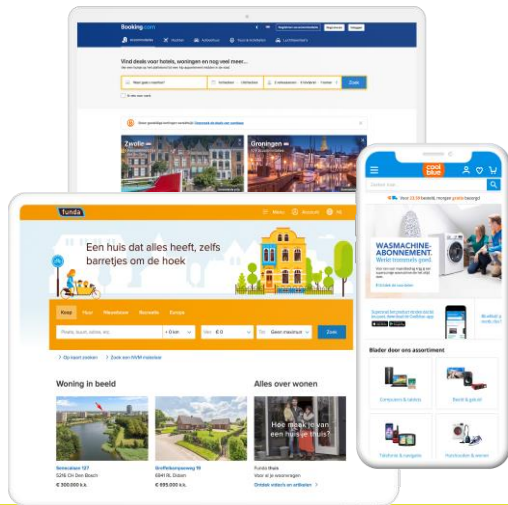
Booking.com

Vind deals voor hotels, woningen en nog veel meer...

Zoek

Zwolle

Groningen

funda

Menu

Een huis dat alles heeft, zelfs barretjes om de hoek

Koop

Huur

Nieuwbouw

Recreatie

Europa

Zoek

Woning in beeld

Alles over wonen

Hoe maak je een huis je thuis?

Sinterakker 127

5246 DK Den Bosch

€ 300.000 k.k.

Groffenbergseweg 16

6841 BL Didam

€ 695.000 k.k.

Funda Wonen

Ontdek video's en artikelen

coolblue

WASMACHINE-ABONNEMENT.

Blader door ons assortiment

Computers & tablets

Beeld & geluid

Telefonie & navigatie

Huishouden & wonen